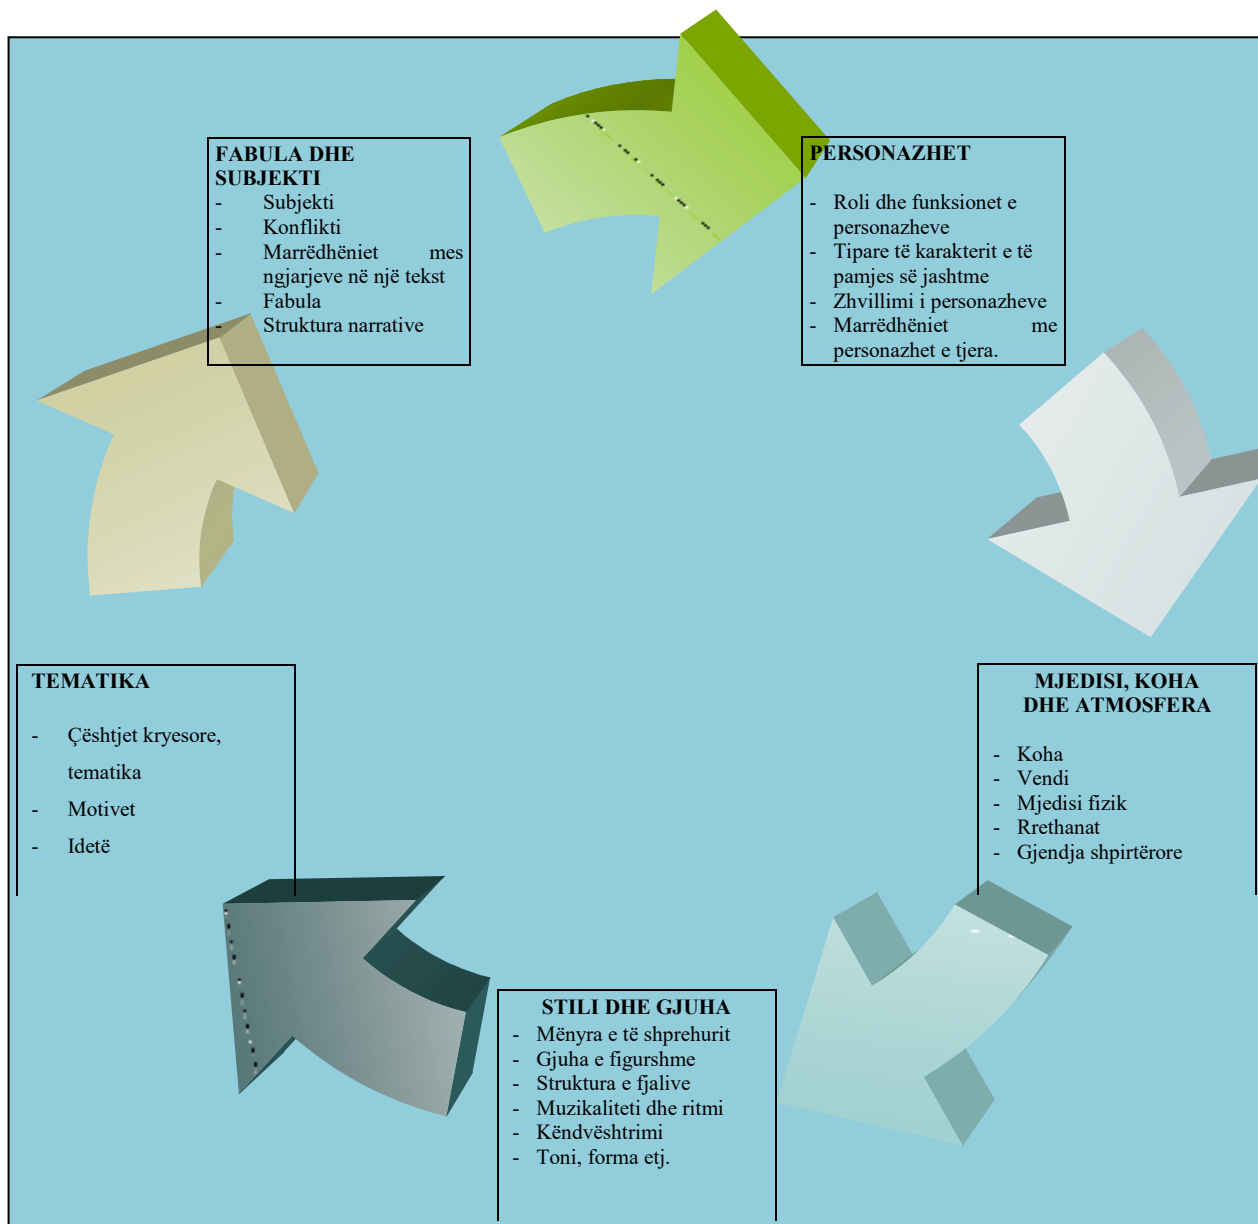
FABULA DHE SUBJEKTI
- Subjekti
- Konflikti
- Marrëdhëniet mes ngjarjeve në një tekst
- Fabula
- Struktura narrative

PERSONAZHET
- Roli dhe funksionet e personazheve
- Tipare të karakterit e të pamjes së jashtme
- Zhvillimi i personazheve
- Marrëdhëniet me personazhet e tjera.

TEMATIKA
- Çështjet kryesore, tematika
- Motivet
- Idetë

MJEDISI, KOHA DHE ATMOSFERA
- Koha
- Vendi
- Mjedisi fizik
- Rrethanat
- Gjendja shpirtërore

STILI DHE GJUHA
- Mënyra e të shprehurit
- Gjuha e figurshme
- Struktura e fjalive
- Muzikaliteti dhe ritmi
- Këndvështrimi
- Toni, forma etj.